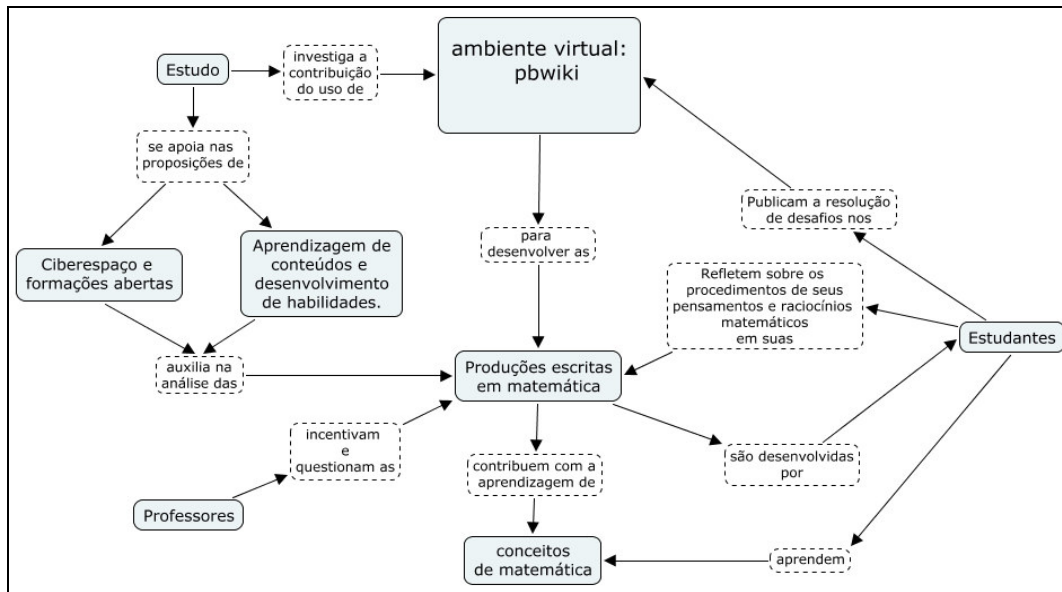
Estudo

investiga a contribuição do uso de

ambiente virtual: pbwiki

se apoia nas proposições de

Ciberespaço e formações abertas

Aprendizagem de conteúdos e desenvolvimento de habilidades.

auxilia na análise das

para desenvolver as

Publicam a resolução de desafios nos

Refletem sobre os procedimentos de seus pensamentos e raciocínios matemáticos em suas

Estudantes

Produções escritas em matemática

incentivam e questionam as

Professores

contribuem com a aprendizagem de

são desenvolvidas por

conceitos de matemática

aprendem